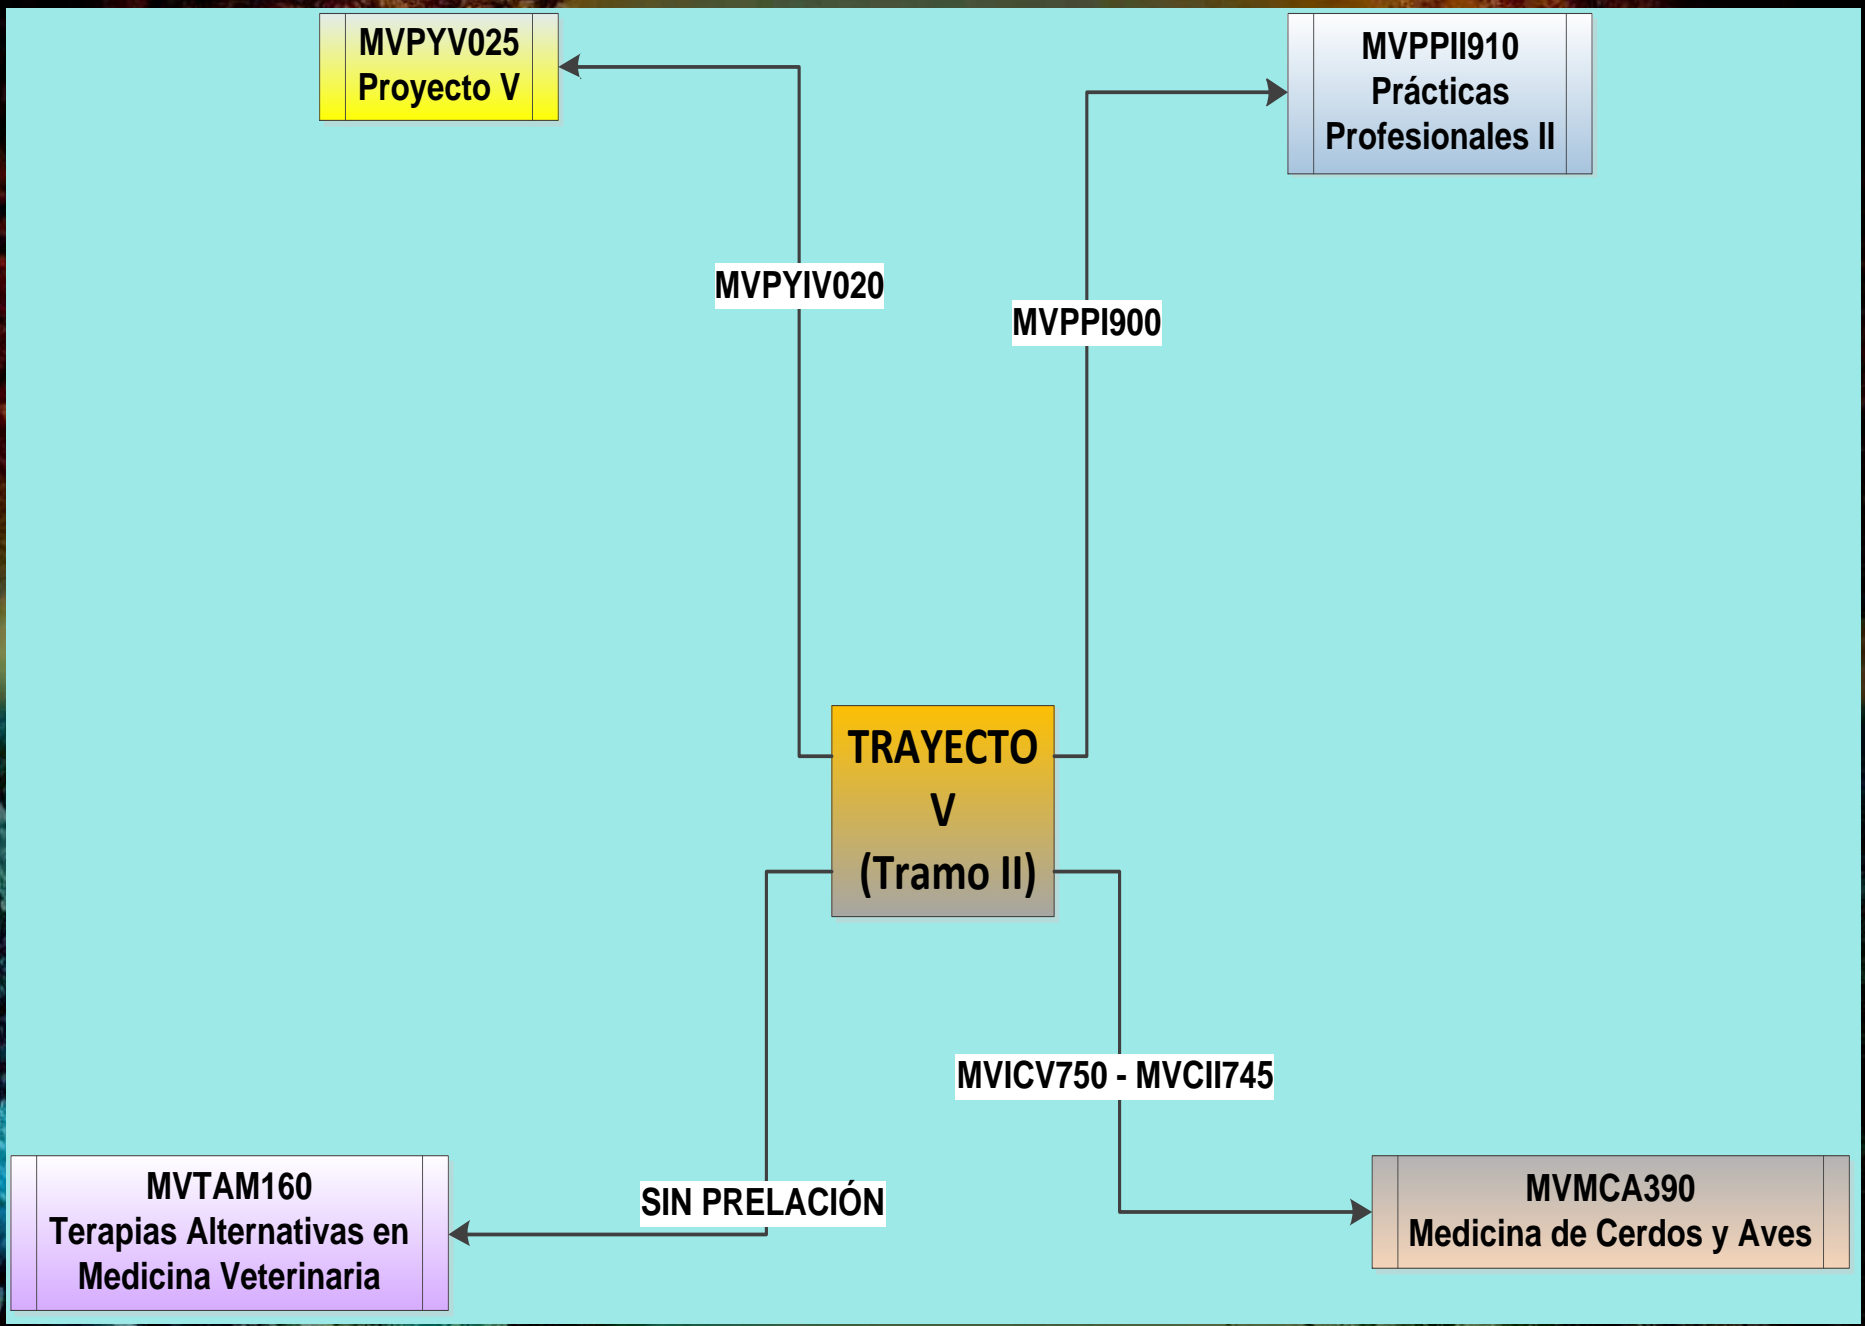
MVPYV025
Proyecto V

MVPPII910
Prácticas
Profesionales II

MVPYIV020

MVPPI900

TRAYECTO
V
(Tramo II)

MVICV750 - MVCII745

MVTAM160
Terapias Alternativas en
Medicina Veterinaria

SIN PRELACIÓN

MVMCA390
Medicina de Cerdos y Aves